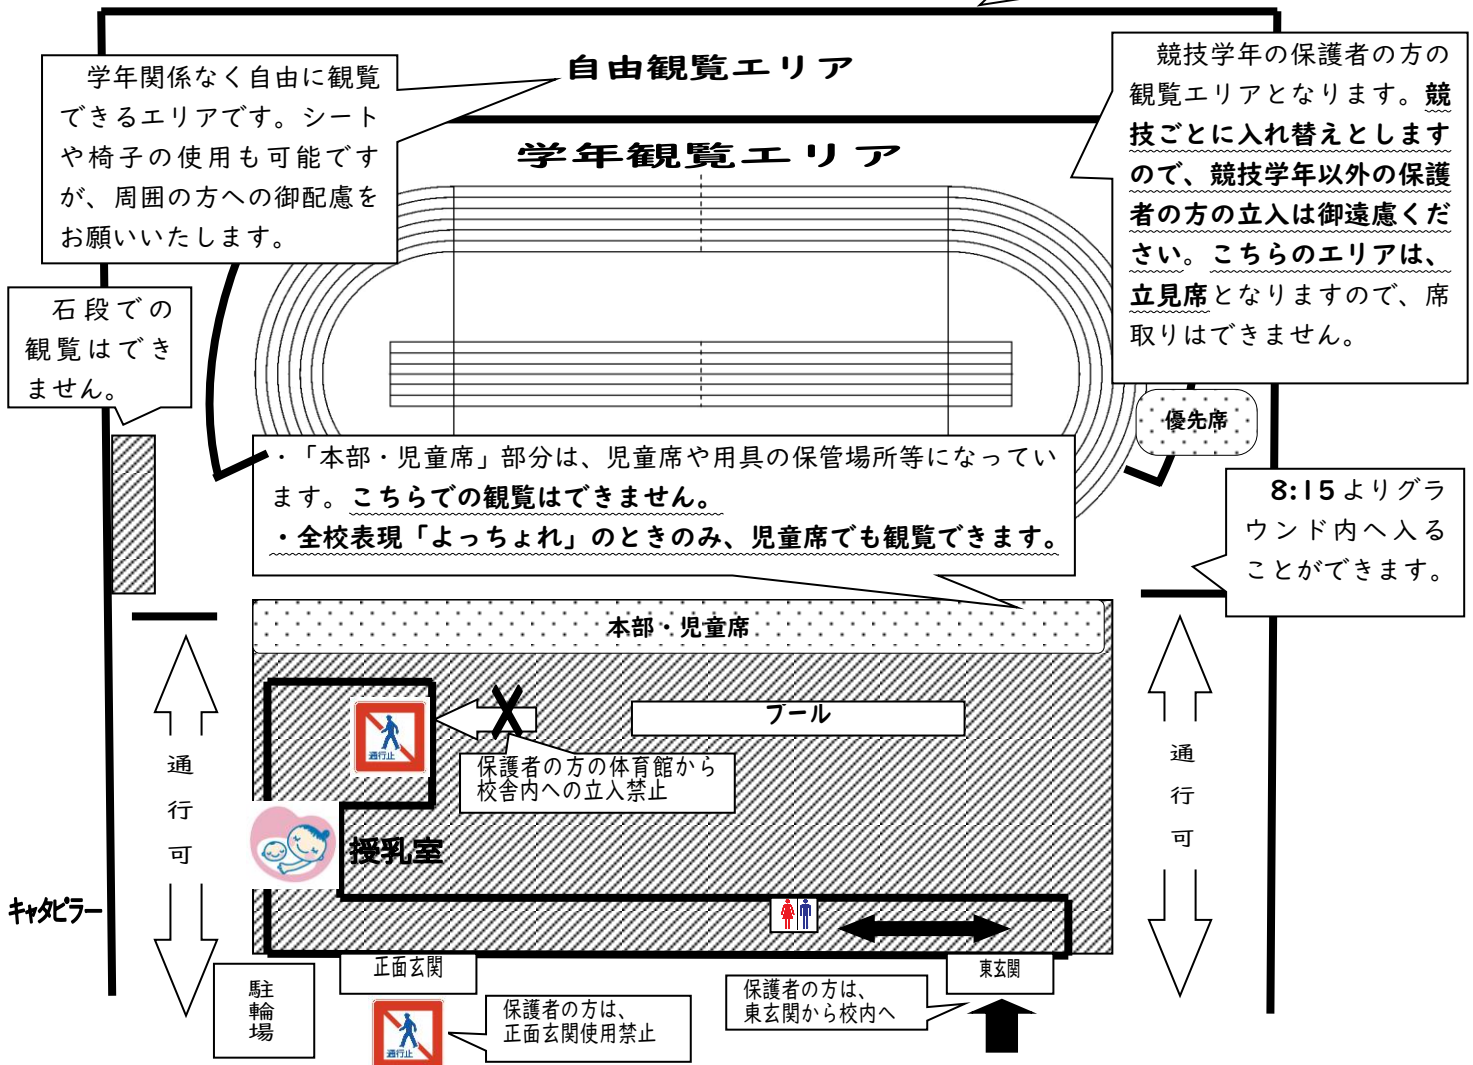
学年関係なく自由に観覧できるエリアです。シートや椅子の使用も可能ですが、周囲の方への御配慮をお願いいたします。

自由観覧エリア

競技学年の保護者の方の観覧エリアとなります。競技ごとに入れ替えとしますので、競技学年以外の保護者の方の立入は御遠慮ください。こちらのエリアは、立見席となりますので、席取りはできません。

学年観覧エリア

石段での観覧はできません。

優先席

・「本部・児童席」部分は、児童席や用具の保管場所等になっています。こちらでの観覧はできません。
・全校表現「よっちょれ」のときのみ、児童席でも観覧できます。

8:15よりグラウンド内へ入ることができます。

本部・児童席

プール

通行止

保護者の方の体育館から校舎内への立入禁止

通行可

通行可

授乳室

キャタピラー

駐輪場

正面玄関

東玄関

通行止

保護者の方は、正面玄関使用禁止

保護者の方は、東玄関から校内へ